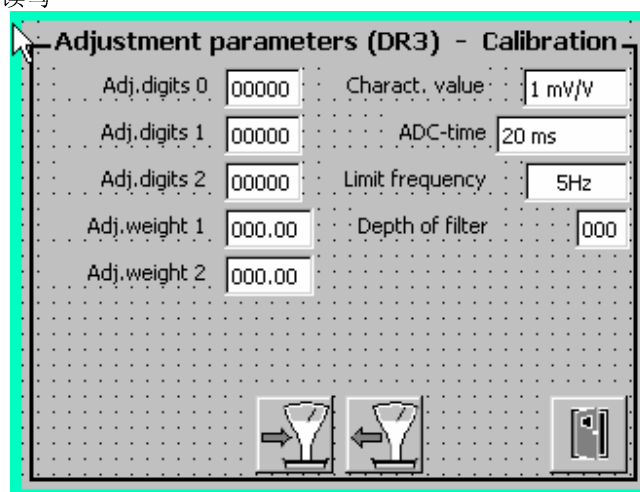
读写

Adjustment parameters (DR3) - Calibration

Adj.digits 0 00000
Adj.digits 1 00000
Adj.digits 2 00000
Adj.weight 1 000.00
Adj.weight 2 000.00

Charact. value 1 mV/V
ADC-time 20 ms
Limit frequency 5Hz
Depth of filter 000